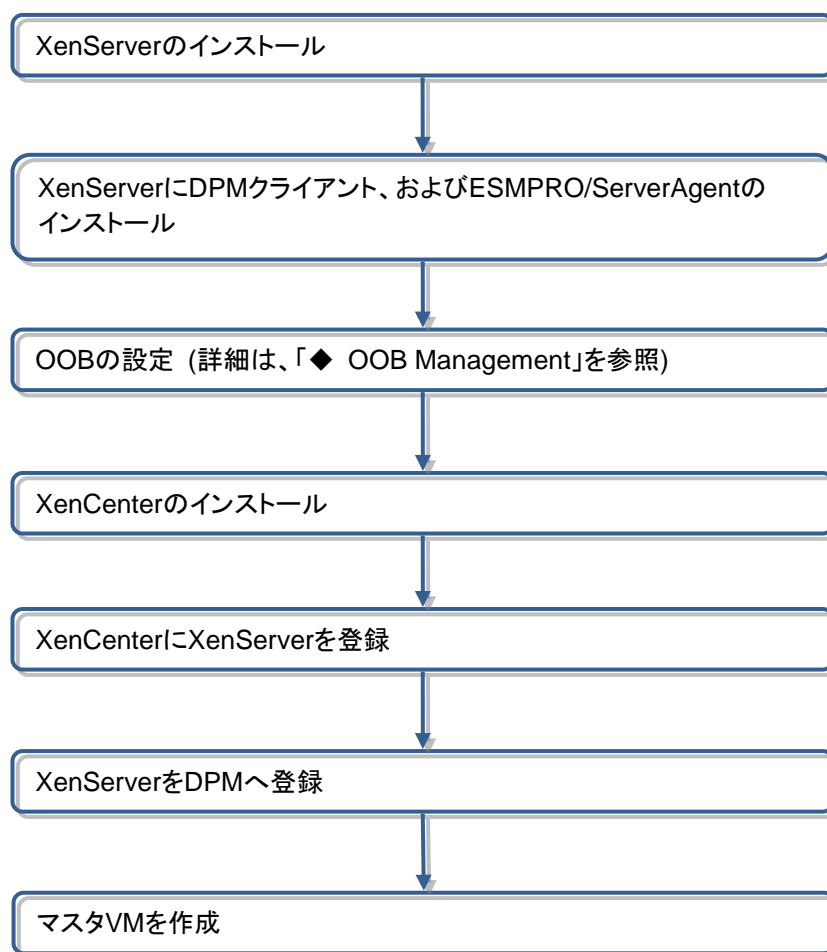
XenServerのインストール

XenServerにDPMクライアント、およびESMPRO/ServerAgentのインストール

OOBの設定 (詳細は、「◆ OOB Management」を参照)

XenCenterのインストール

XenCenterにXenServerを登録

XenServerをDPMへ登録

マスタVMを作成